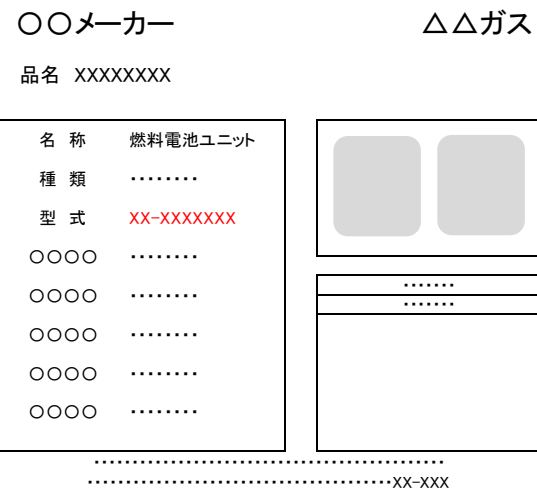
○○メーカー　　　　　　　　△△ガス

品名 XXXXXXXX

| 名 称 | 燃料電池ユニット |
|---|---|
| 種 類 | ········ |
| 型 式 | XX-XXXXXXX |
| ○○○○ | ········ |
| ○○○○ | ········ |
| ○○○○ | ········ |
| ○○○○ | ········ |
| ○○○○ | ········ |

·······
·······

·············································
·············································XX-XXX